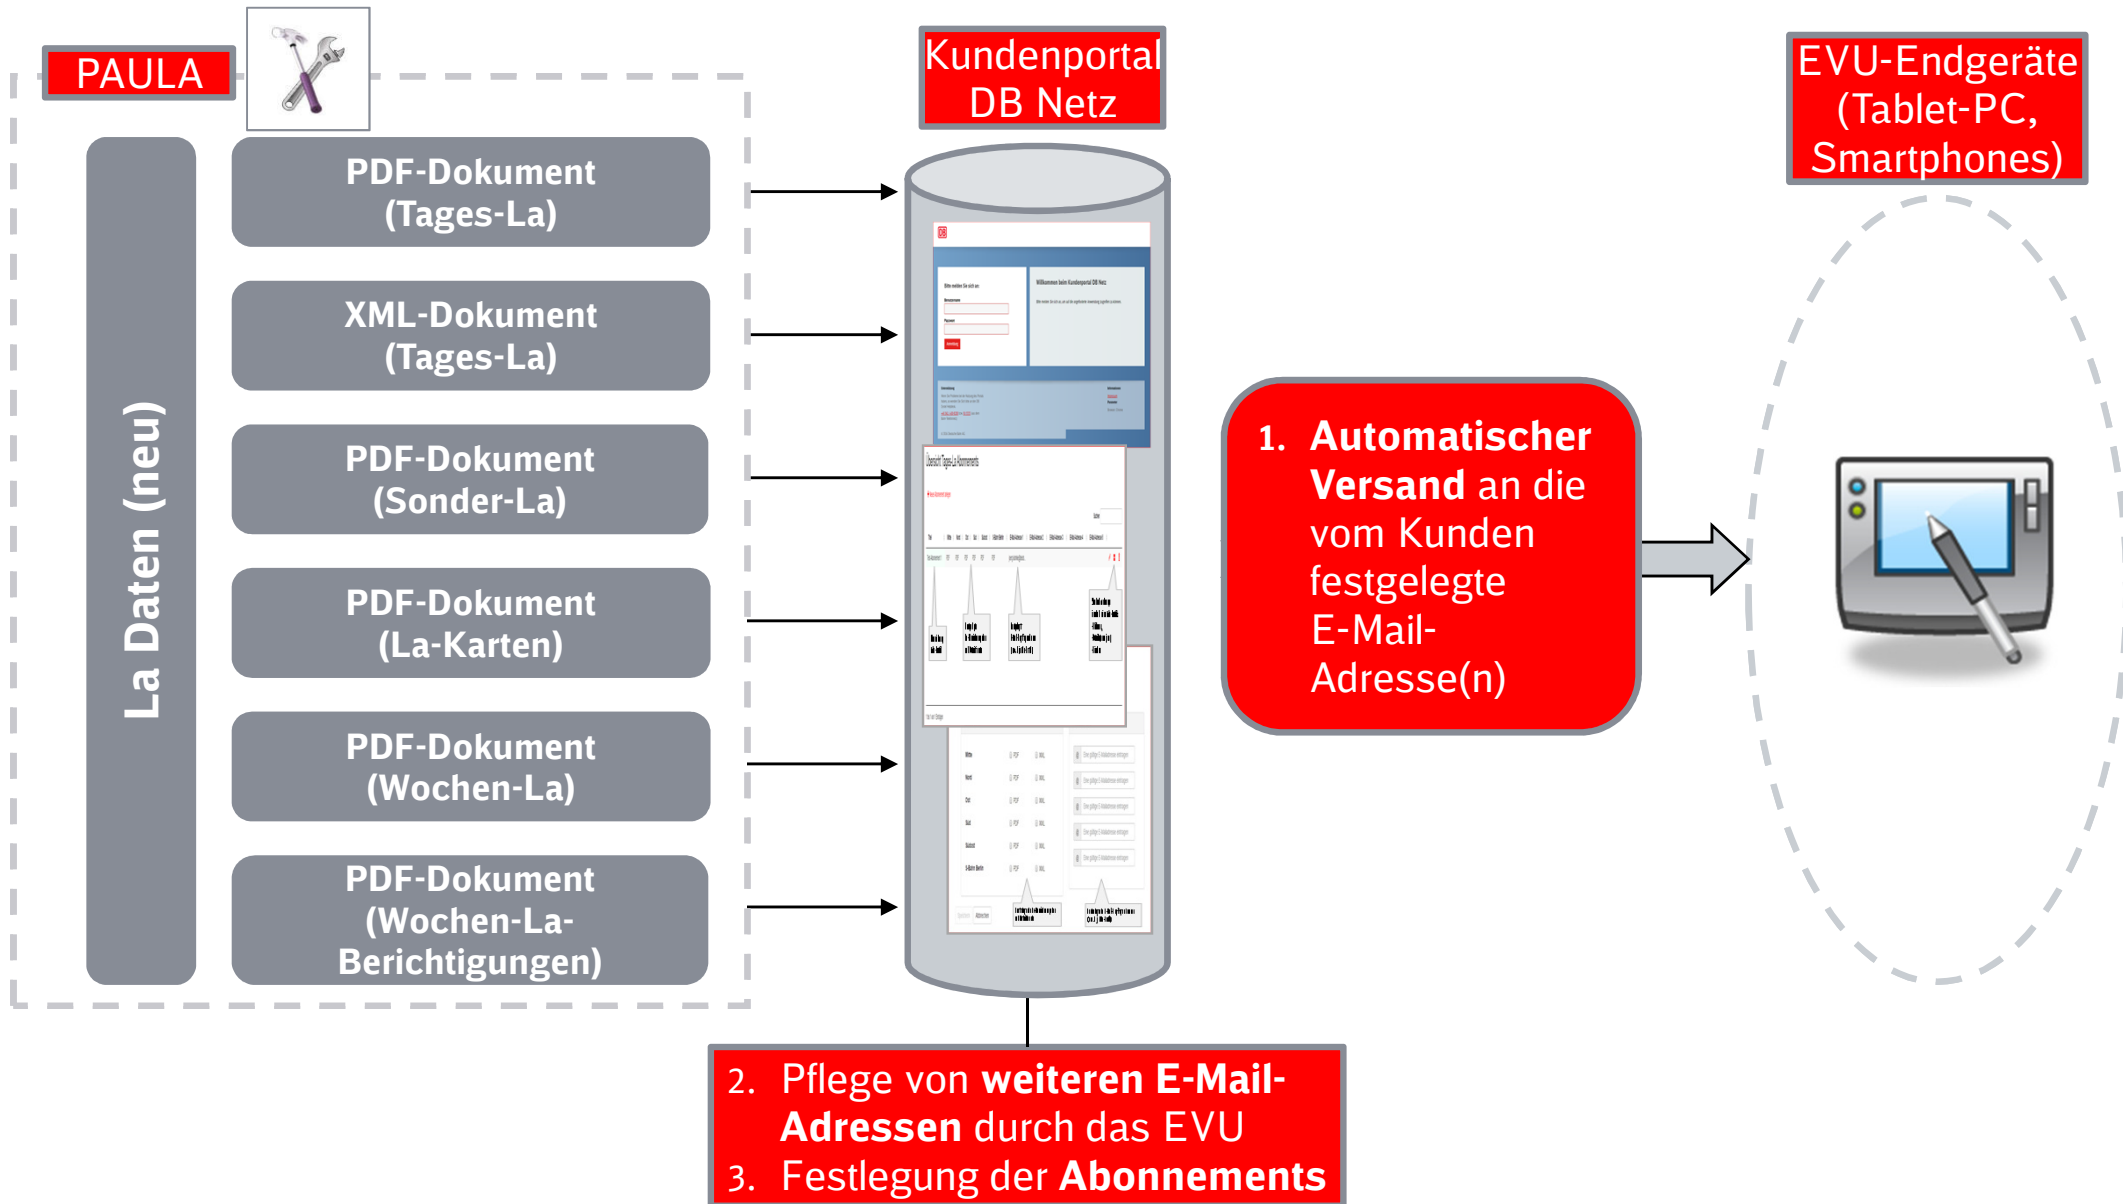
PAULA

La Daten (neu)

PDF-Dokument (Tages-La)

XML-Dokument (Tages-La)

PDF-Dokument (Sonder-La)

PDF-Dokument (La-Karten)

PDF-Dokument (Wochen-La)

PDF-Dokument (Wochen-La-Berichtigungen)

Kundenportal DB Netz

EVU-Endgeräte (Tablet-PC, Smartphones)

1. Automatischer Versand an die vom Kunden festgelegte E-Mail-Adresse(n)

2. Pflege von weiteren E-Mail-Adressen durch das EVU
3. Festlegung der Abonnements